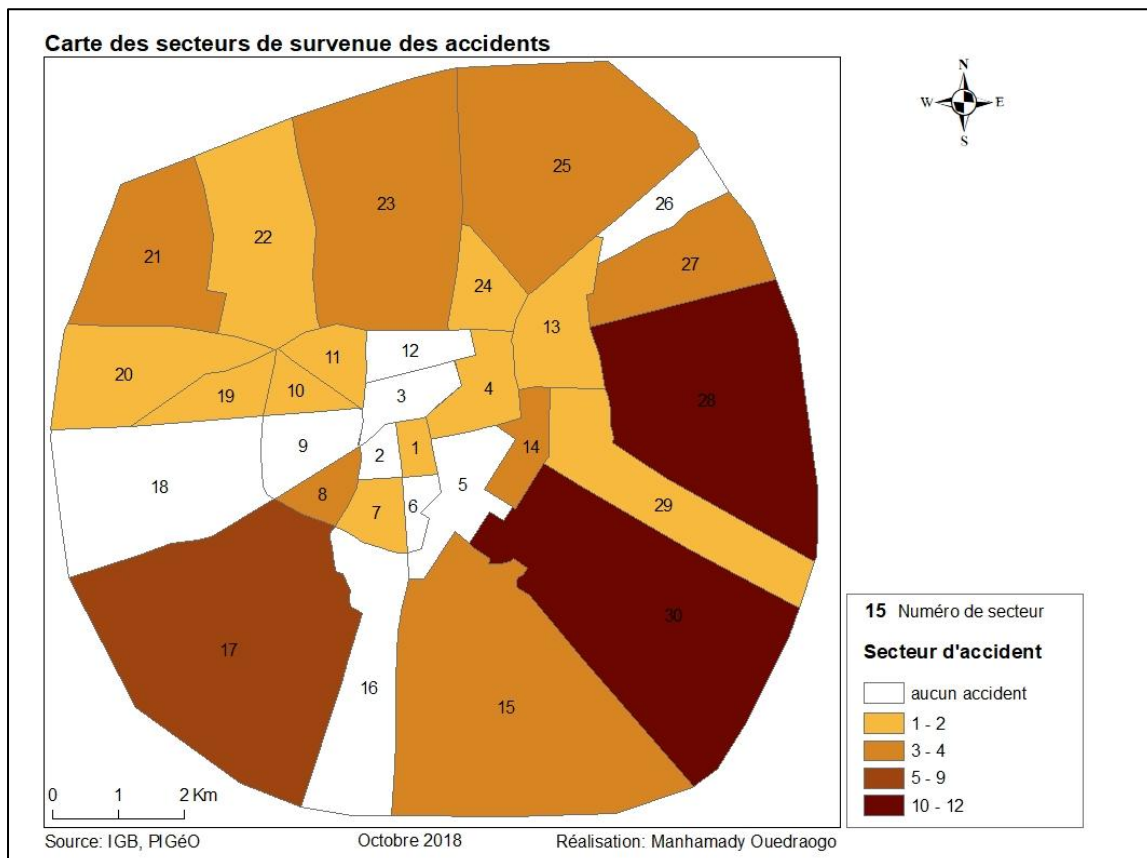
Carte des secteurs de survenue des accidents

N
W
E
S

25
26
23
22
21
27
24
13
12
11
20
19
10
3
4
28
9
1
14
2
18
5
8
6
7
29
30
17
16
15

15 Numéro de secteur

Secteur d'accident

aucun accident
1 - 2
3 - 4
5 - 9
10 - 12

0 1 2 Km

Source: IGB, PIGéO
Octobre 2018
Réalisation: Manhamady Ouedraogo